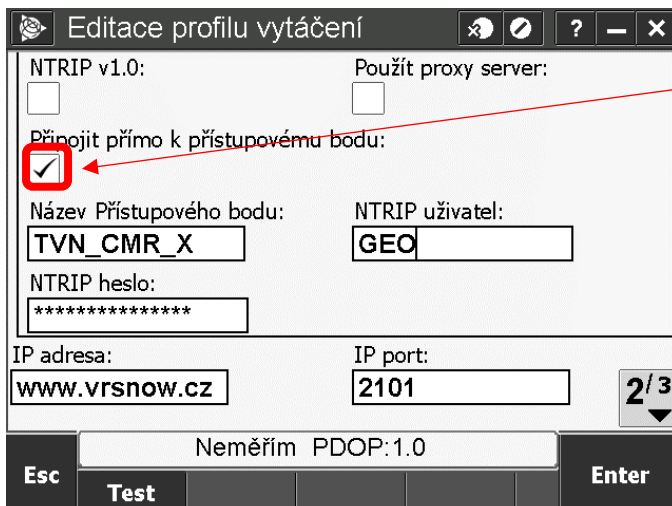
Editace profilu vytáčení

? – ×

NTRIP v1.0:

Použít proxy server:

Připojit přímo k přístupovému bodu:

✓

Název Přístupového bodu:

TVN_CMR_X

NTRIP uživatel:

GEO

NTRIP heslo:

***************

IP adresa:

www.vrsnow.cz

IP port:

2101

$2^{/3}$

Neměřím PDOP:1.0

Esc

Test

Enter